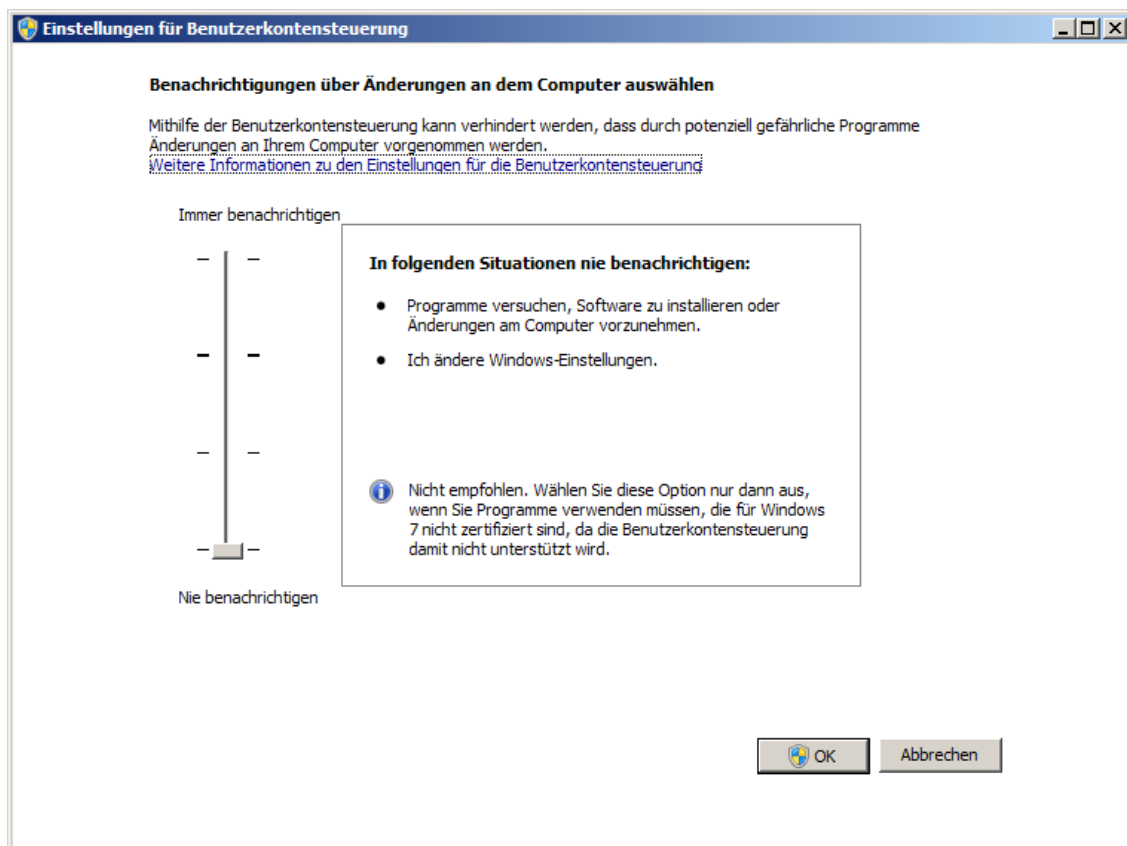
Einstellungen für Benutzerkontensteuerung

Benachrichtigungen über Änderungen an dem Computer auswählen

Mithilfe der Benutzerkontensteuerung kann verhindert werden, dass durch potenziell gefährliche Programme Änderungen an Ihrem Computer vorgenommen werden.
Weitere Informationen zu den Einstellungen für die Benutzerkontensteuerung

Immer benachrichtigen

In folgenden Situationen nie benachrichtigen:

- Programme versuchen, Software zu installieren oder Änderungen am Computer vorzunehmen.
- Ich ändere Windows-Einstellungen.

Nicht empfohlen. Wählen Sie diese Option nur dann aus, wenn Sie Programme verwenden müssen, die für Windows 7 nicht zertifiziert sind, da die Benutzerkontensteuerung damit nicht unterstützt wird.

Nie benachrichtigen

OK
Abbrechen